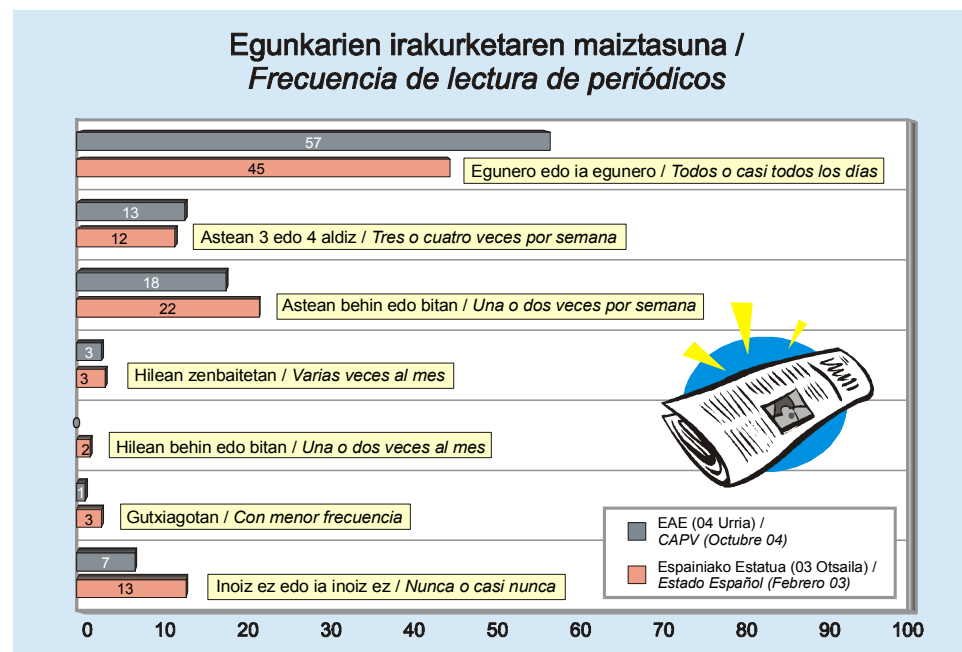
Egunkarien irakurketaren maiztasuna /
*Frecuencia de lectura de periódicos*

57
45
Egunero edo ia egunero / *Todos o casi todos los días*

13
12
Astean 3 edo 4 aldiz / *Tres o cuatro veces por semana*

18
22
Astean behin edo bitan / *Una o dos veces por semana*

3
3
Hilean zenbaitetan / *Varias veces al mes*

0
2
Hilean behin edo bitan / *Una o dos veces al mes*

1
3
Gutxiagotan / *Con menor frecuencia*

7
13
Inoiz ez edo ia inoiz ez / *Nunca o casi nunca*

EAE (04 Urria) / *CAPV (Octubre 04)*
Espainiako Estatua (03 Otsaila) / *Estado Español (Febrero 03)*

0 10 20 30 40 50 60 70 80 90 100